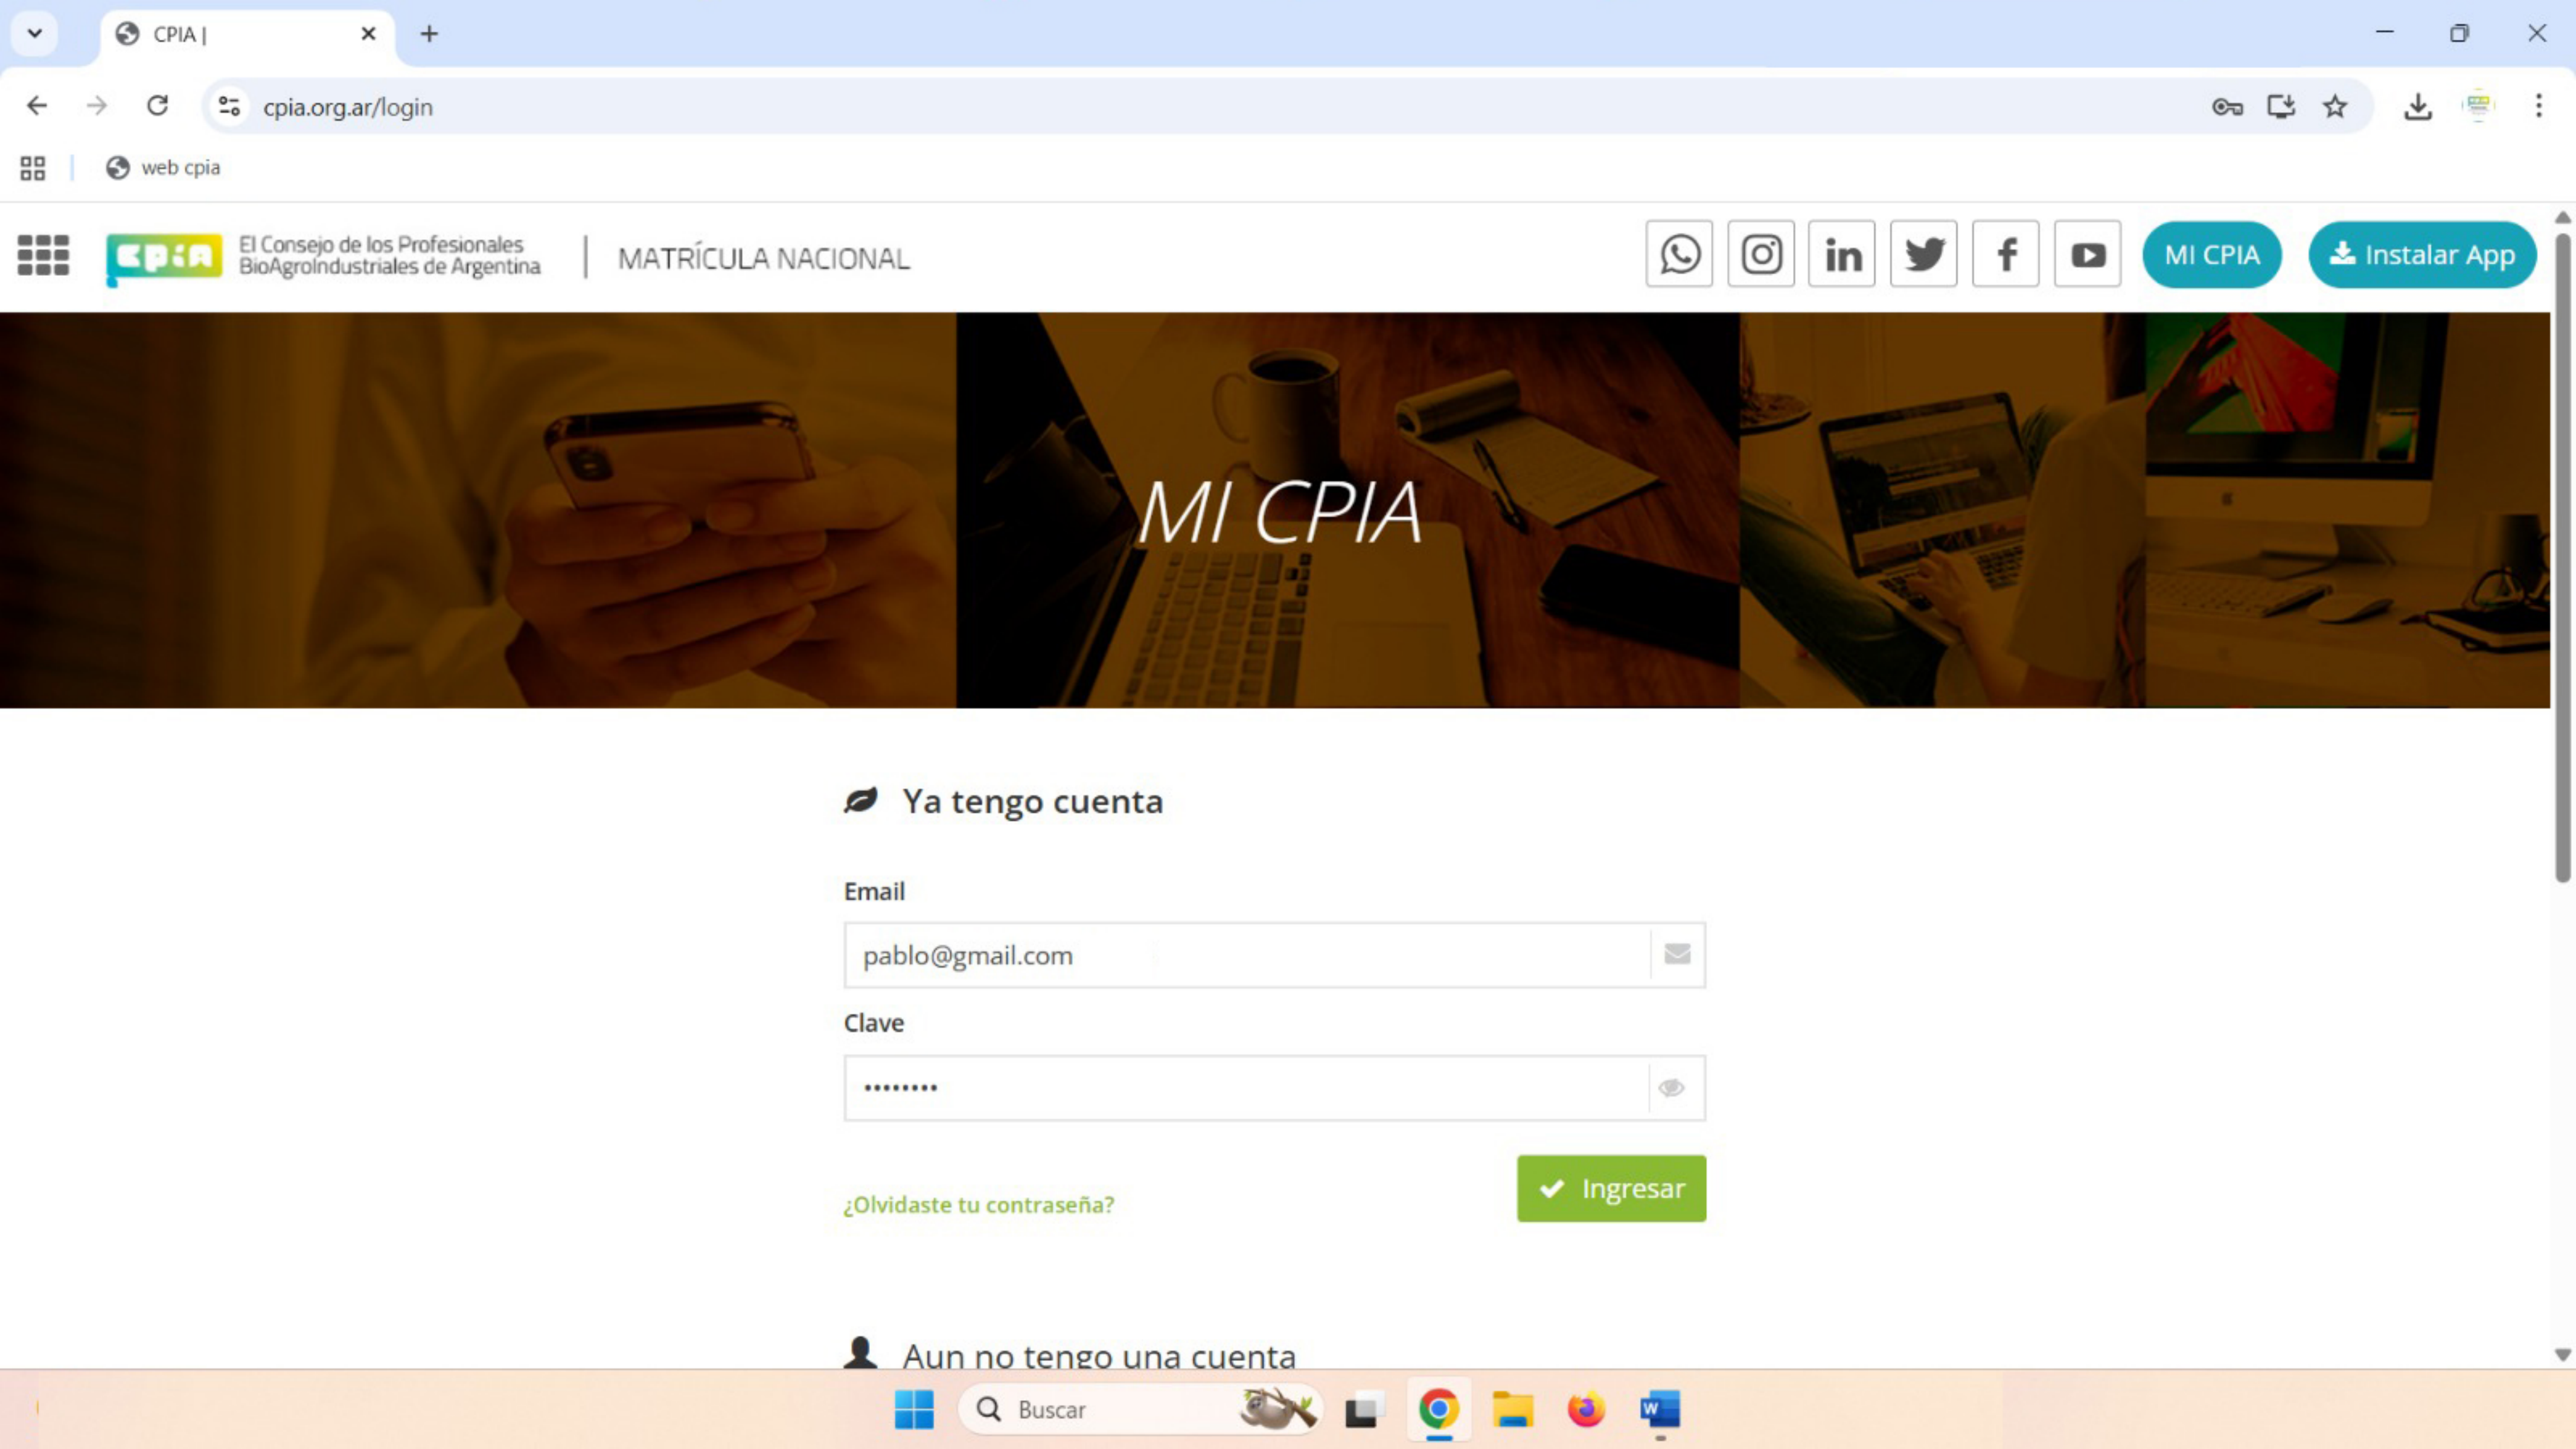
CPIA |

cpia.org.ar/login

web cpia

cpia El Consejo de los Profesionales BioAgroIndustriales de Argentina | MATRÍCULA NACIONAL

MI CPIA

Instalar App

MI CPIA

Ya tengo cuenta

Email

pablo@gmail.com

Clave

•••••••••

¿Olvidaste tu contraseña?

Ingresar

Aun no tengo una cuenta

Buscar